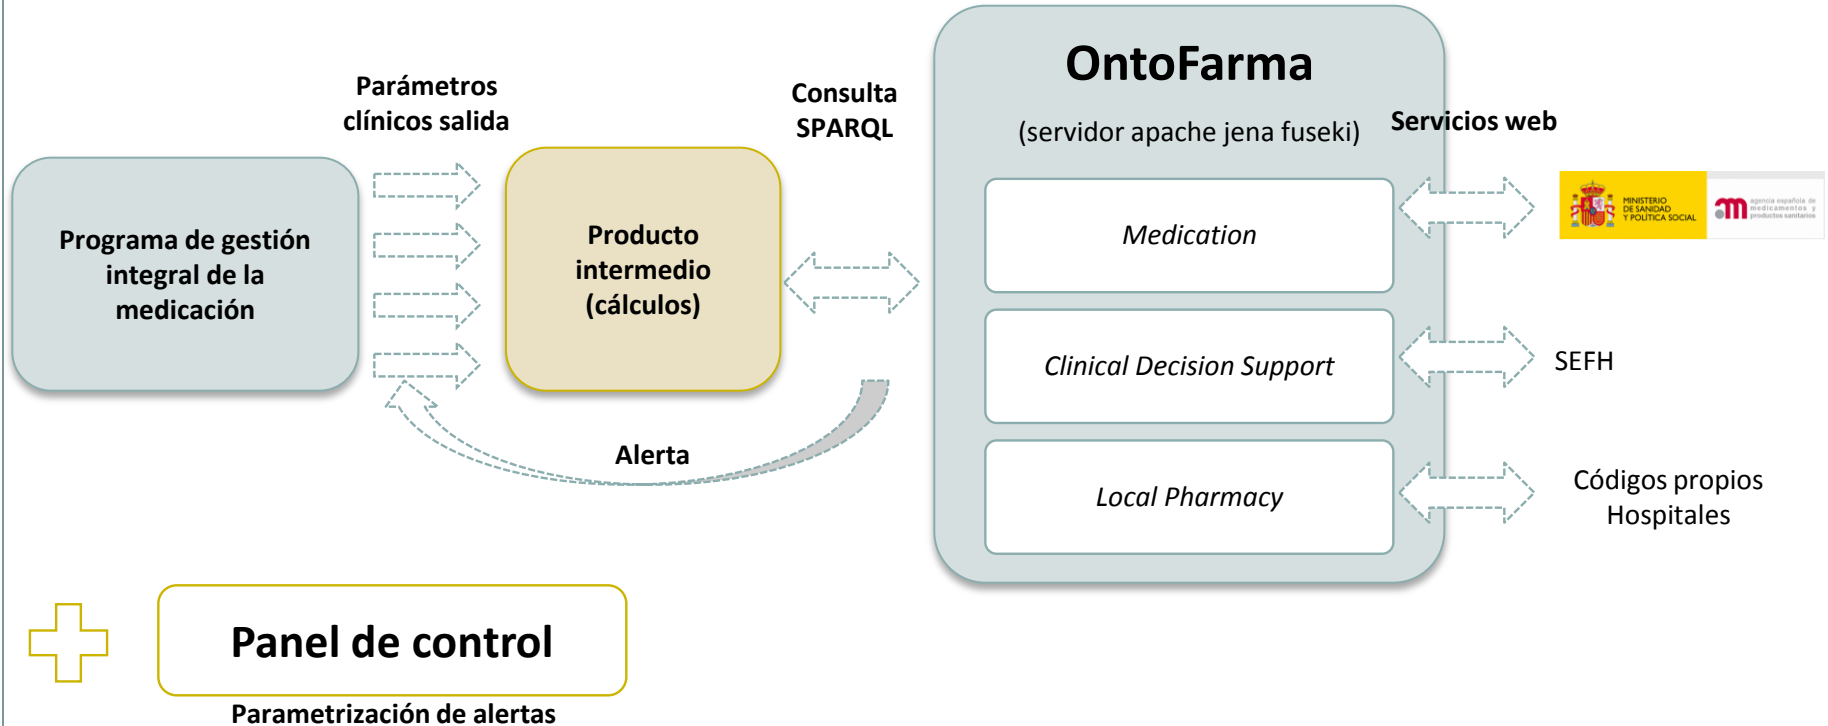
Parámetros clínicos salida

Consulta SPARQL

OntoFarma

(servidor apache jena fuseki)

Servicios web

Programa de gestión integral de la medicación

Producto intermedio (cálculos)

Medication

MINISTERIO DE SANIDAD Y POLÍTICA SOCIAL

agencia española de medicamentos y productos sanitarios

Clinical Decision Support

SEFH

Alerta

Local Pharmacy

Códigos propios Hospitales

Panel de control

Parametrización de alertas